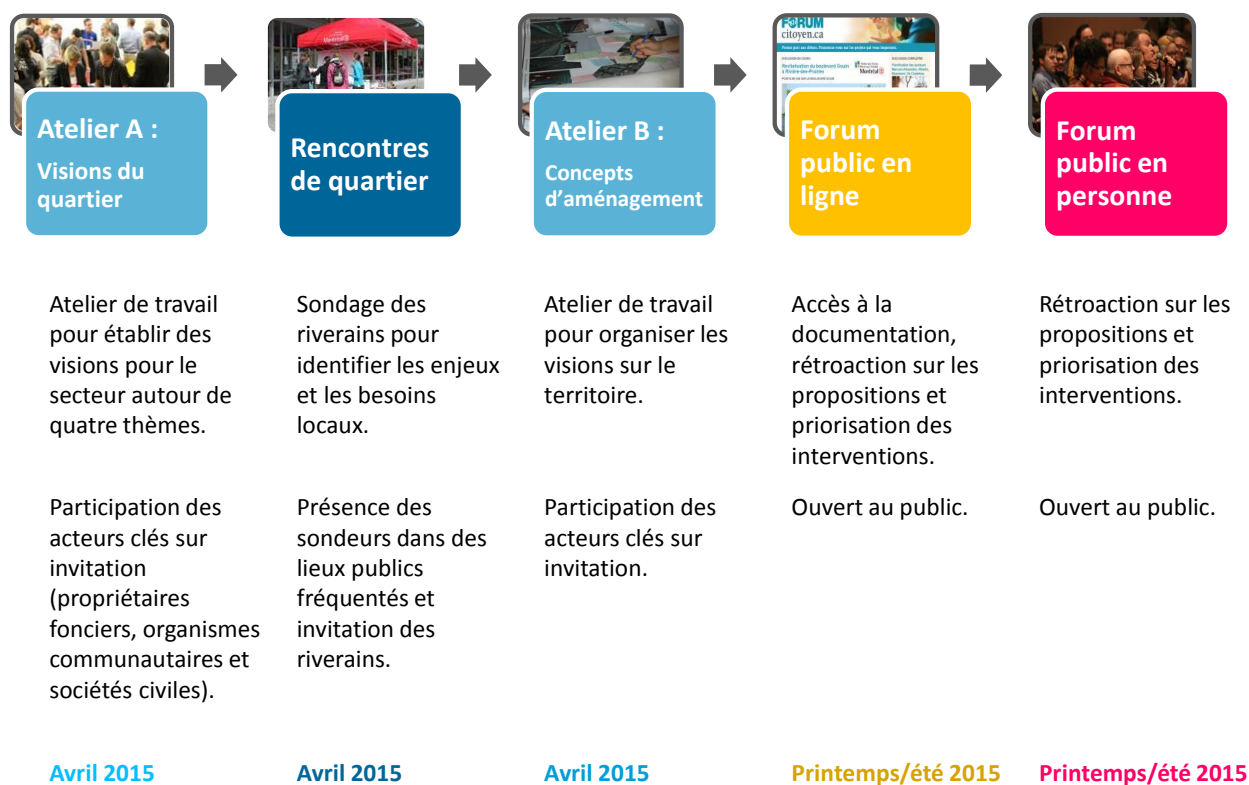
FORUM citoyen.ca

Atelier A :
Visions du quartier

Atelier de travail pour établir des visions pour le secteur autour de quatre thèmes.

Participation des acteurs clés sur invitation (propriétaires fonciers, organismes communautaires et sociétés civiles).

Avril 2015

Rencontres de quartier

Sondage des riverains pour identifier les enjeux et les besoins locaux.

Présence des sondeurs dans des lieux publics fréquentés et invitation des riverains.

Avril 2015

Atelier B :
Concepts d'aménagement

Atelier de travail pour organiser les visions sur le territoire.

Participation des acteurs clés sur invitation.

Avril 2015

Forum public en ligne

Accès à la documentation, rétroaction sur les propositions et priorisation des interventions.

Ouvert au public.

Printemps/été 2015

Forum public en personne

Rétroaction sur les propositions et priorisation des interventions.

Ouvert au public.

Printemps/été 2015